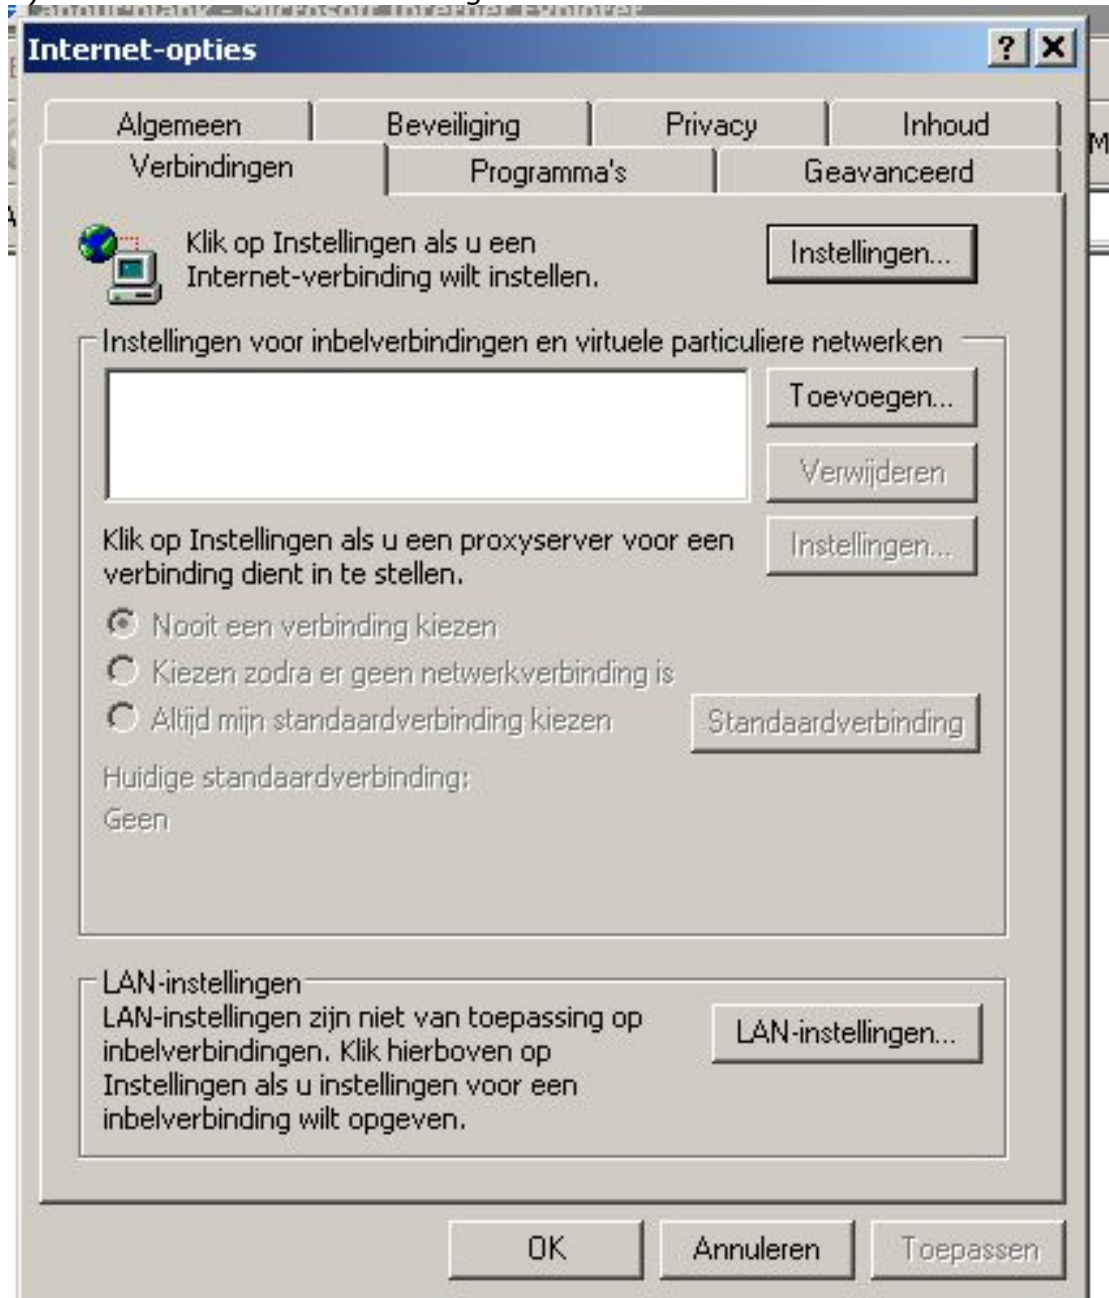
Internet-opties

?
X

Algemeen
Beveiliging
Privacy
Inhoud
Verbindingen
Programma's
Geavanceerd

Klik op Instellingen als u een Internet-verbinding wilt instellen.

Instellingen...

Instellingen voor inbelverbindingen en virtuele particuliere netwerken

Toevoegen...

Verwijderen

Klik op Instellingen als u een proxyserver voor een verbinding dient in te stellen.

Instellingen...

Nooit een verbinding kiezen

Kiezen zodra er geen netwerkverbinding is

Altijd mijn standaardverbinding kiezen

Standaardverbinding

Huidige standaardverbinding:
Geen

LAN-instellingen
LAN-instellingen zijn niet van toepassing op inbelverbindingen. Klik hierboven op Instellingen als u instellingen voor een inbelverbinding wilt opgeven.

LAN-instellingen...

OK
Annuleren
Toepassen